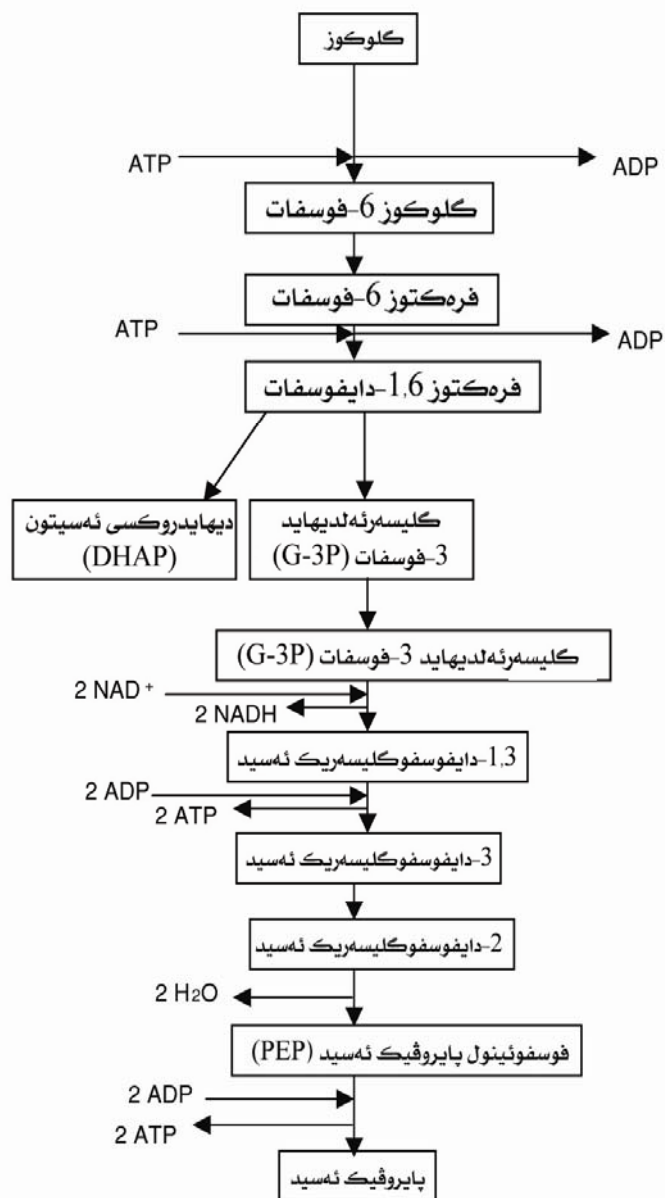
گلوكوز

ATP

ADP

گلوكوز 6-فوسفات

فرەكتوز 6-فوسفات

ATP

ADP

فرەكتوز 1,6-دایفوسفات

دیهایدروكسی ئەسیتون (DHAP)

گلیسەرئەلدیهاید 3-فوسفات (G-3P)

گلیسەرئەلدیهاید 3-فوسفات (G-3P)

2 NAD $^+$

2 NADH

1,3-دایفوسفوگلیسەریک ئەسید

2 ADP

2 ATP

3-دایفوسفوگلیسەریک ئەسید

2-دایفوسفوگلیسەریک ئەسید

2 $H_2O$

فوسفوئینول پایرۆڤیک ئەسید (PEP)

2 ADP

2 ATP

پایرۆڤیک ئەسید